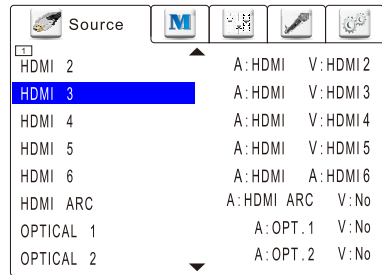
Source

M

1

| | |
|---|---|
| HDMI 2 | A:HDMI V:HDMI 2 |
| HDMI 3 | A:HDMI V:HDMI 3 |
| HDMI 4 | A:HDMI V:HDMI 4 |
| HDMI 5 | A:HDMI V:HDMI 5 |
| HDMI 6 | A:HDMI A:HDMI 6 |
| HDMI ARC | A:HDMI ARC V:No |
| OPTICAL 1 | A:OPT.1 V:No |
| OPTICAL 2 | A:OPT.2 V:No |